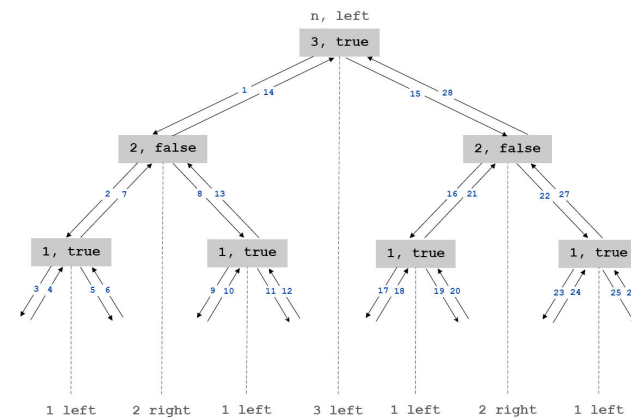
n, left

3, true

1 14 15 28

2, false

2, false

2 7 8 13 16 21 22 27

1, true

1, true

1, true

1, true

3 4 5 6 9 10 11 12 17 18 19 20 23 24 25 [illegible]

1 left 2 right 1 left 3 left 1 left 2 right 1 left